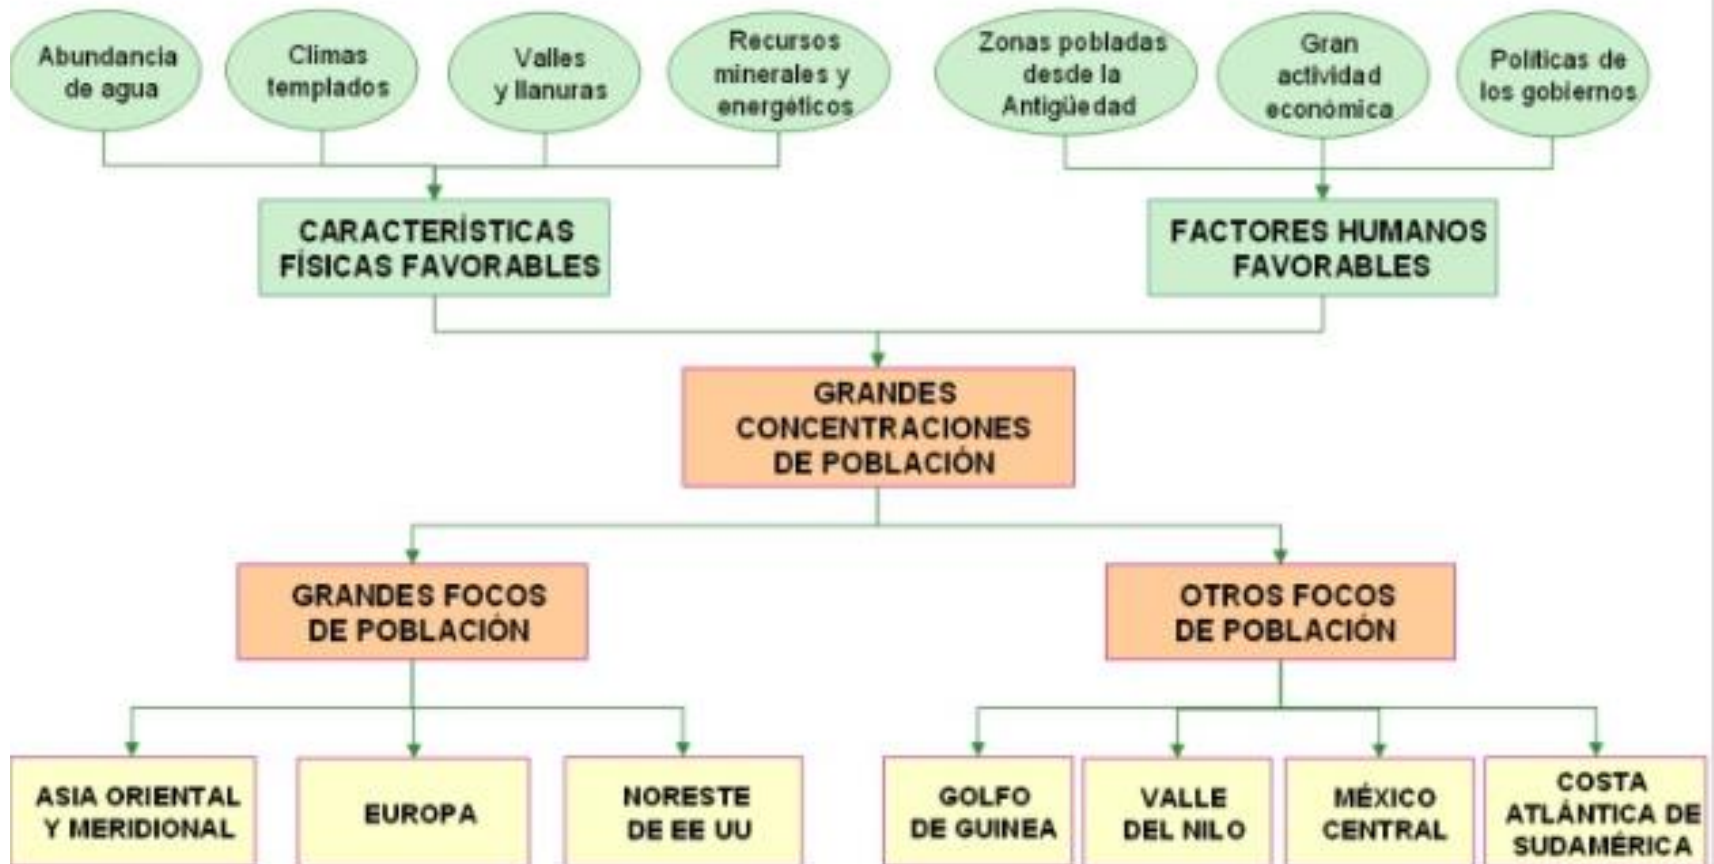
Abundancia de agua

Climas templados

Valles y llanuras

Recursos minerales y energéticos

Zonas pobladas desde la Antigüedad

Gran actividad económica

Políticas de los gobiernos

CARACTERÍSTICAS FÍSICAS FAVORABLES

FACTORES HUMANOS FAVORABLES

GRANDES CONCENTRACIONES DE POBLACIÓN

GRANDES FOCOS DE POBLACIÓN

OTROS FOCOS DE POBLACIÓN

ASIA ORIENTAL Y MERIDIONAL

EUROPA

NORESTE DE EE UU

GOLFO DE GUINEA

VALLE DEL NILO

MÉXICO CENTRAL

COSTA ATLÁNTICA DE SUDAMÉRICA